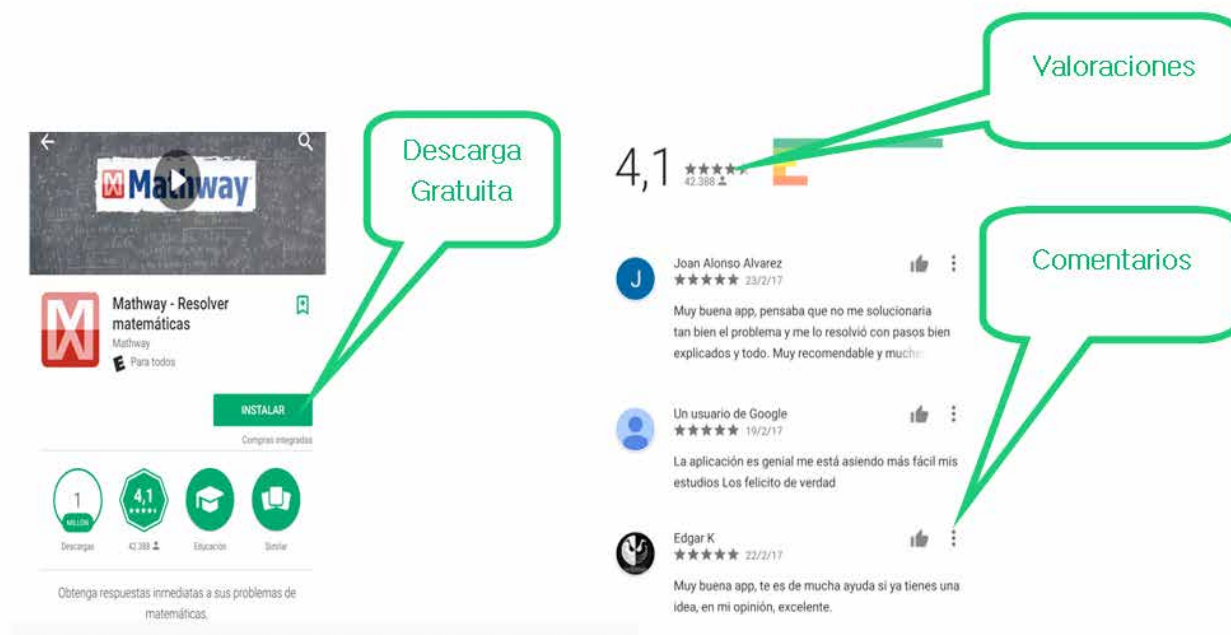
Mathway

Descarga Gratuita

Mathway - Resolver matemáticas
Mathway
E Para todos

INSTALAR
Compras integradas

1 MILLÓN
Descargas

4,1 ★★★★★
42.388

Educación

Similar

Obtenga respuestas inmediatas a sus problemas de matemáticas.

Valoraciones

4,1 ★★★★★ 42.388

E

Comentarios

J
Joan Alonso Alvarez
★★★★★ 23/2/17
Muy buena app, pensaba que no me solucionaria tan bien el problema y me lo resolvió con pasos bien explicados y todo. Muy recomendable y much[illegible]

Un usuario de Google
★★★★★ 19/2/17
La aplicación es genial me está asiendo más fácil mis estudios Los felicito de verdad

Edgar K
★★★★★ 22/2/17
Muy buena app, te es de mucha ayuda si ya tienes una idea, en mi opinión, excelente.